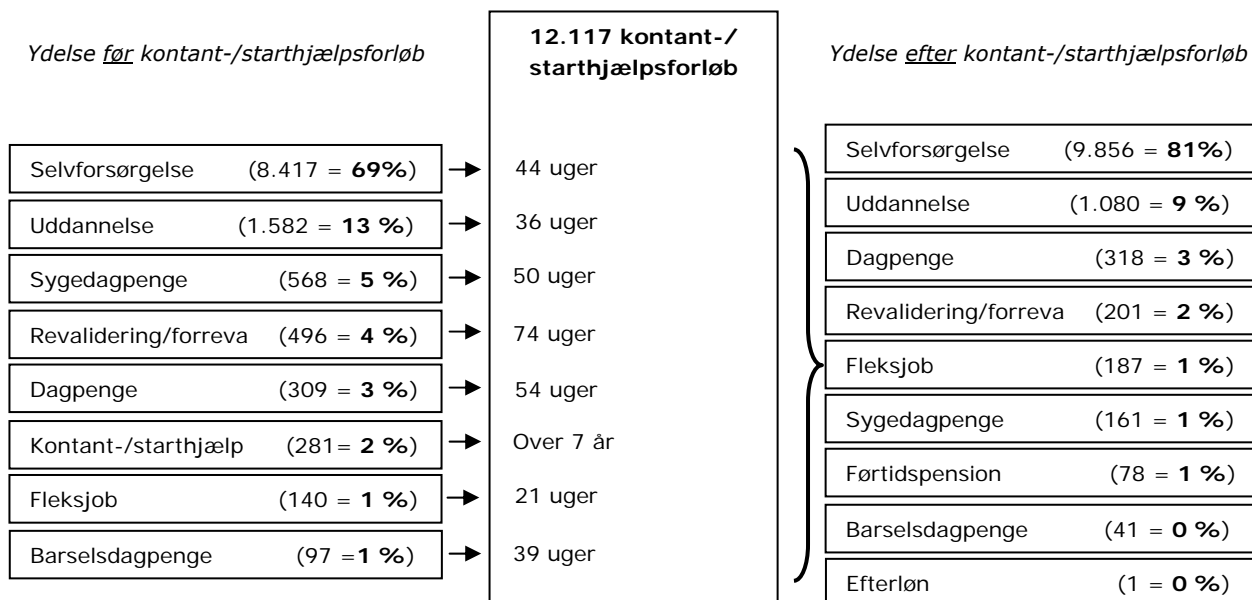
Ydelse før kontant-/starthjælpsforløb

12.117 kontant-/ starthjælpsforløb

Ydelse efter kontant-/starthjælpsforløb

Selvforsørgelse (8.417 = **69%**)

Uddannelse (1.582 = **13 %**)

Sygedagpenge (568 = **5 %**)

Revalidering/forreva (496 = **4 %**)

Dagpenge (309 = **3 %**)

Kontant-/starthjælp (281= **2 %**)

Fleksjob (140 = **1 %**)

Barselsdagpenge (97 =**1 %**)

44 uger

36 uger

50 uger

74 uger

54 uger

Over 7 år

21 uger

39 uger

Selvforsørgelse (9.856 = **81%**)

Uddannelse (1.080 = **9 %**)

Dagpenge (318 = **3 %**)

Revalidering/forreva (201 = **2 %**)

Fleksjob (187 = **1 %**)

Sygedagpenge (161 = **1 %**)

Førtidspension (78 = **1 %**)

Barselsdagpenge (41 = **0 %**)

Efterløn (1 = **0 %**)